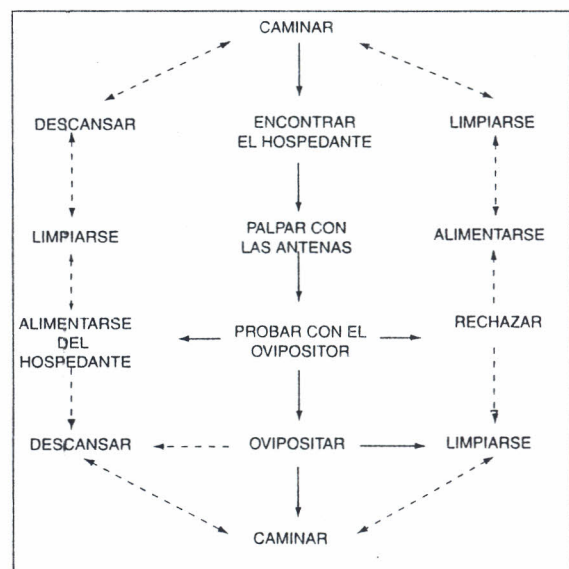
CAMINAR

DESCANSAR

ENCONTRAR EL HOSPEDANTE

LIMPIARSE

LIMPIARSE

PALPAR CON LAS ANTENAS

ALIMENTARSE

ALIMENTARSE DEL HOSPEDANTE

PROBAR CON EL OVIPOSITOR

RECHAZAR

DESCANSAR

OVIPOSITAR

LIMPIARSE

CAMINAR